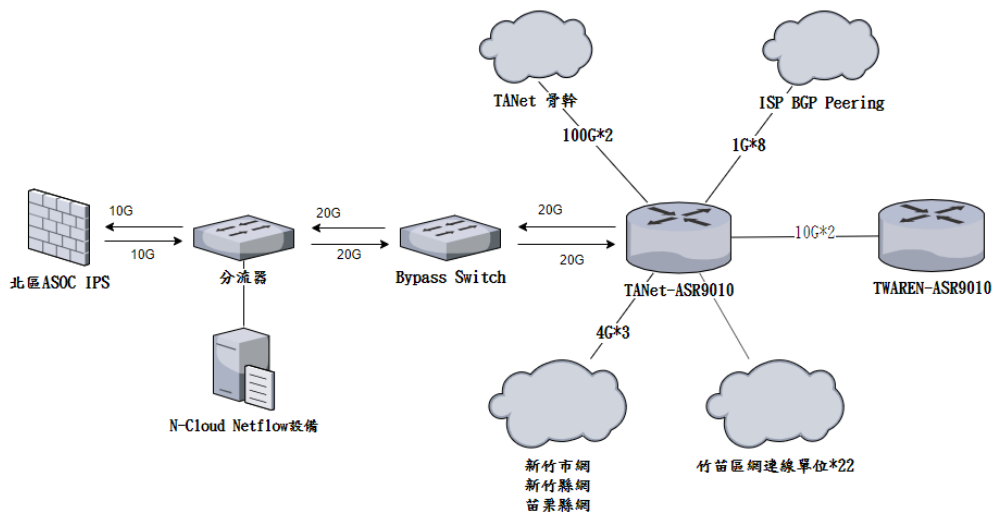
TANet 骨幹

ISP BGP Peering

100G*2

1G*8

10G

10G

20G

20G

20G

20G

10G*2

北區ASOC IPS

分流器

Bypass Switch

TANet-ASR9010

TWAREN-ASR9010

4G*3

N-Cloud Netflow設備

新竹市網
新竹縣網
苗栗縣網

竹苗區網連線單位*22